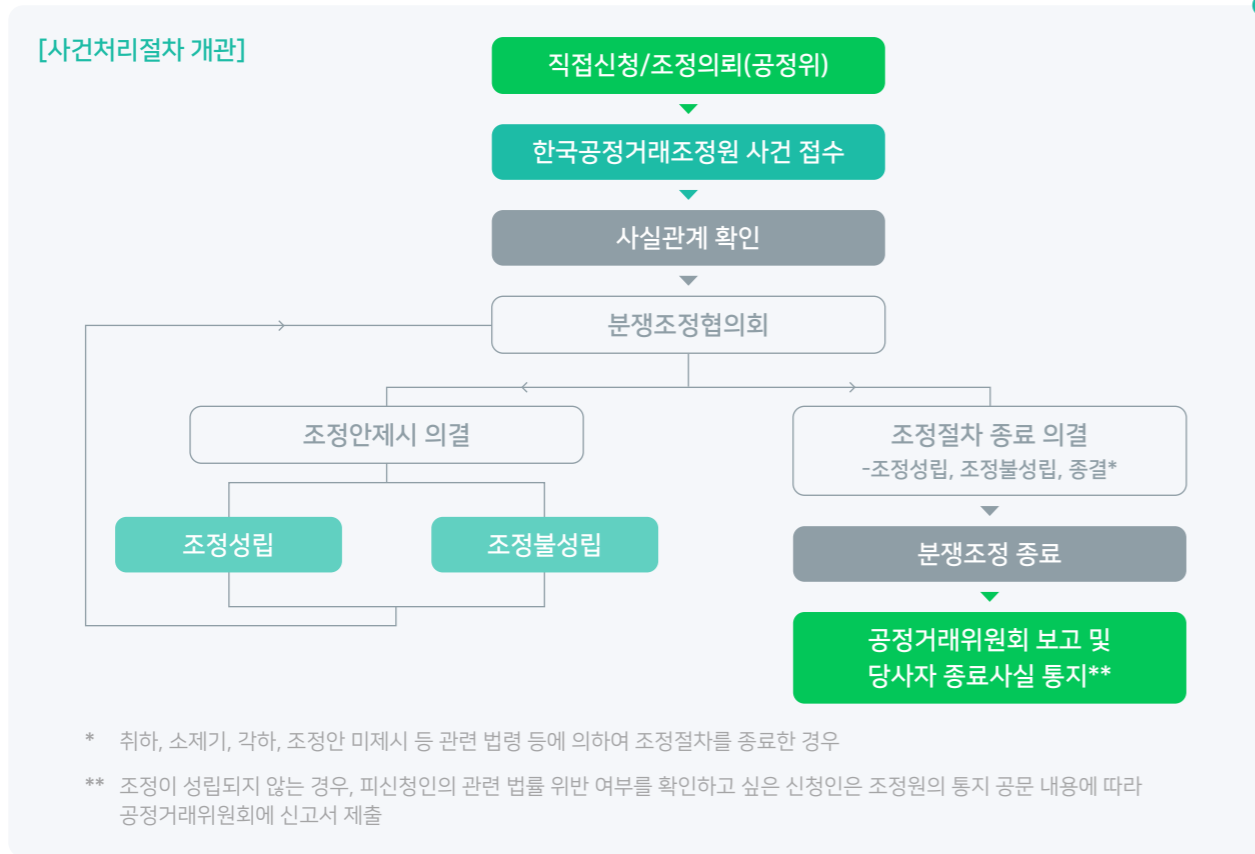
[사건처리절차 개관]

직접신청/조정의뢰(공정위)

한국공정거래조정원 사건 접수

사실관계 확인

분쟁조정협의회

조정안제시 의결

조정절차 종료 의결
-조정성립, 조정불성립, 종결*

조정성립

조정불성립

분쟁조정 종료

공정거래위원회 보고 및 당사자 종료사실 통지**

* 취하, 소제기, 각하, 조정안 미제시 등 관련 법령 등에 의하여 조정절차를 종료한 경우

** 조정이 성립되지 않는 경우, 피신청인의 관련 법률 위반 여부를 확인하고 싶은 신청인은 조정원의 통지 공문 내용에 따라 공정거래위원회에 신고서 제출